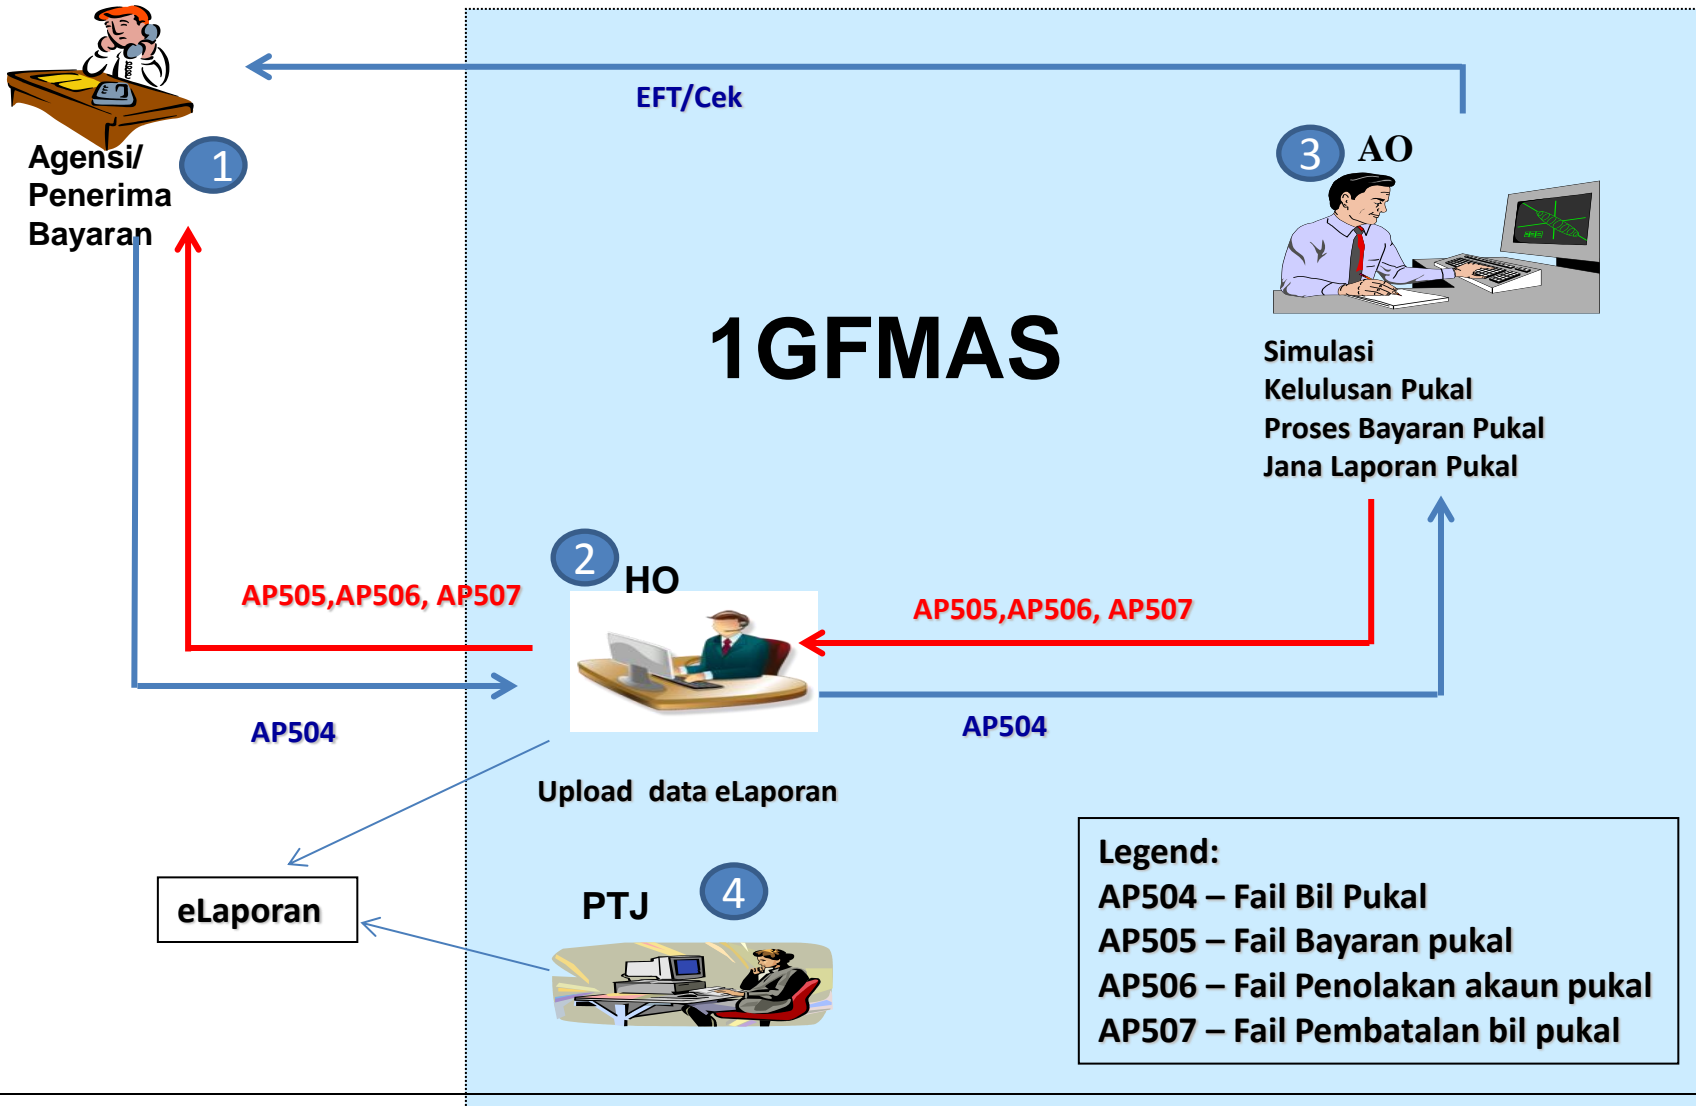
Agensi/ Penerima Bayaran

1

EFT/Cek

3 AO

1GFMAS

Simulasi
Kelulusan Pukal
Proses Bayaran Pukal
Jana Laporan Pukal

AP505,AP506, AP507

2 HO

AP505,AP506, AP507

AP504

AP504

Upload data eLaporan

eLaporan

PTJ 4

Legend:
AP504 – Fail Bil Pukal
AP505 – Fail Bayaran pukal
AP506 – Fail Penolakan akaun pukal
AP507 – Fail Pembatalan bil pukal